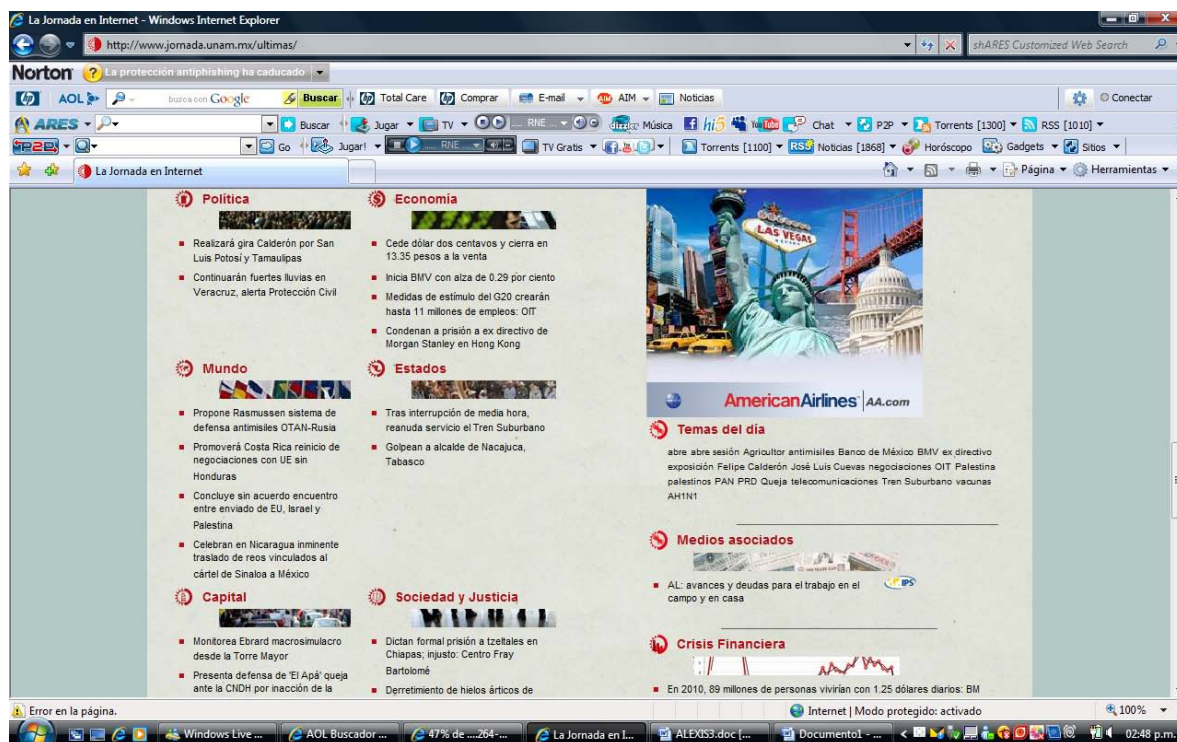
La Jornada en Internet - Windows Internet Explorer

http://www.jornada.unam.mx/ultimas/

shARES Customized Web Search

Norton La protección antiphishing ha caducado

AOL busca con Google Buscar Total Care Comprar E-mail AIM Noticias Conectar

ARES Buscar Jugar TV RNE Música hi5 Chat P2P Torrents [1300] RSS [1010]

P2P Go Jugar! RNE TV Gratis Torrents [1100] RSS Noticias [1868] Horóscopo Gadgets Sitios

La Jornada en Internet

Página Herramientas

Política

- Realizará gira Calderón por San Luis Potosí y Tamaulipas
- Continuarán fuertes lluvias en Veracruz, alerta Protección Civil

Mundo

- Propone Rasmussen sistema de defensa antimisiles OTAN-Rusia
- Promoverá Costa Rica reinicio de negociaciones con UE sin Honduras
- Concluye sin acuerdo encuentro entre enviado de EU, Israel y Palestina
- Celebran en Nicaragua inminente traslado de reos vinculados al cártel de Sinaloa a México

Capital

- Monitorea Ebrard macrosimulacro desde la Torre Mayor
- Presenta defensa de 'El Apá' queja ante la CNDH por inacción de la

Economía

- Cede dólar dos centavos y cierra en 13.35 pesos a la venta
- Inicia BMV con alza de 0.29 por ciento
- Medidas de estímulo del G20 crearán hasta 11 millones de empleos: OIT
- Condenan a prisión a ex directivo de Morgan Stanley en Hong Kong

Estados

- Tras interrupción de media hora, reanuda servicio el Tren Suburbano
- Golpean a alcalde de Nacajuca, Tabasco

Sociedad y Justicia

- Dictan formal prisión a tzeltales en Chiapas; injusto: Centro Fray Bartolomé
- Derretimiento de hielos árticos de

LAS VEGAS

AmericanAirlines AA.com

Temas del día

abre abre sesión Agricultor antimisiles Banco de México BMV ex directivo exposición Felipe Calderón José Luis Cuevas negociaciones OIT Palestina palestinos PAN PRD Queja telecomunicaciones Tren Suburbano vacunas AH1N1

Medios asociados

- AL: avances y deudas para el trabajo en el campo y en casa

IPS

Crisis Financiera

- En 2010, 89 millones de personas vivirían con 1.25 dólares diarios: BM

Error en la página.

Internet | Modo protegido: activado

100%

Windows Live ... AOL Buscador ... 47% de ....264-... La Jornada en I... ALEXIS3.doc [... Documento1 - ...

02:48 p.m.